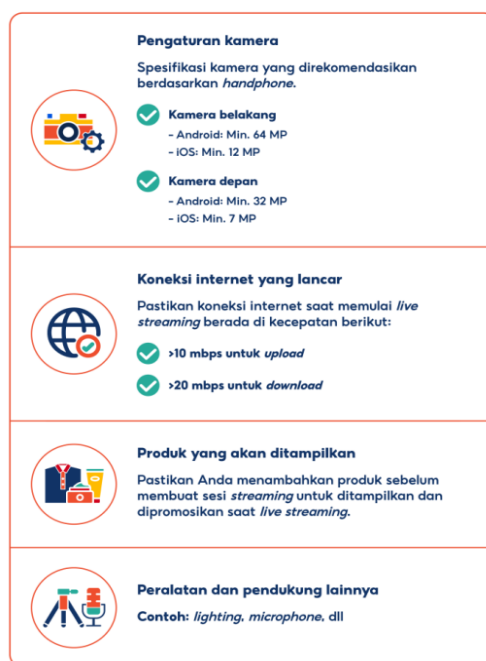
Pengaturan kamera

Spesifikasi kamera yang direkomendasikan berdasarkan *handphone*.

Kamera belakang
- Android: Min. 64 MP
- iOS: Min. 12 MP

Kamera depan
- Android: Min. 32 MP
- iOS: Min. 7 MP

Koneksi internet yang lancar

Pastikan koneksi internet saat memulai *live streaming* berada di kecepatan berikut:

>10 mbps untuk *upload*

>20 mbps untuk *download*

Produk yang akan ditampilkan

Pastikan Anda menambahkan produk sebelum membuat sesi *streaming* untuk ditampilkan dan dipromosikan saat *live streaming*.

Peralatan dan pendukung lainnya

Contoh: *lighting*, *microphone*, dll